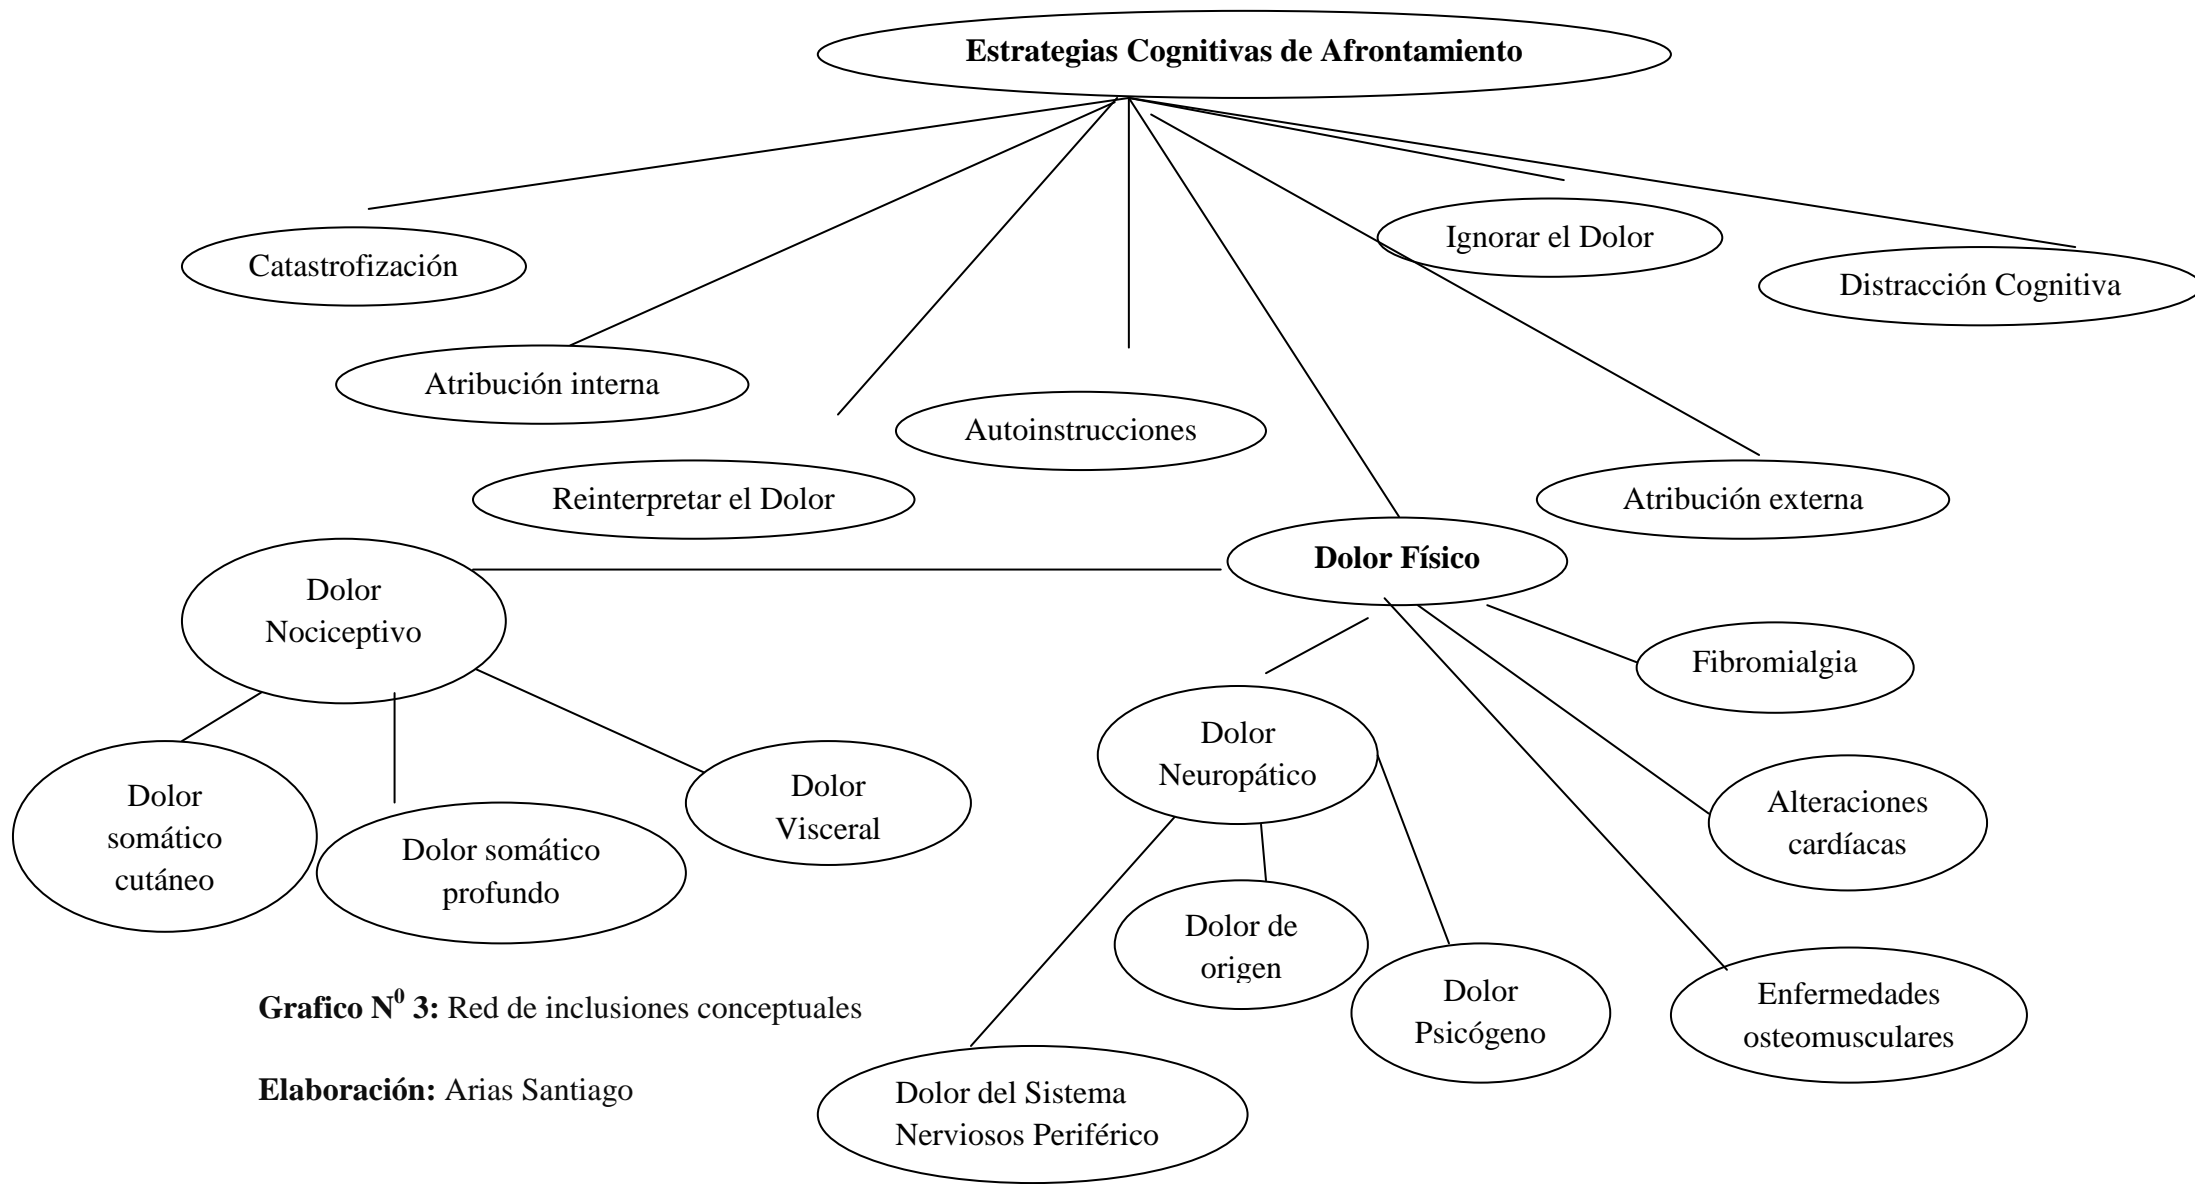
**Estrategias Cognitivas de Afrontamiento**

Catastrofización

Atribución interna

Reinterpretar el Dolor

Autoinstrucciones

Ignorar el Dolor

Distracción Cognitiva

Atribución externa

**Dolor Físico**

Dolor Nociceptivo

Dolor somático cutáneo

Dolor somático profundo

Dolor Visceral

Dolor Neuropático

Dolor del Sistema Nerviosos Periférico

Dolor de origen

Dolor Psicógeno

Fibromialgia

Alteraciones cardíacas

Enfermedades osteomusculares

**Grafico N$^{0}$ 3:** Red de inclusiones conceptuales

**Elaboración:** Arias Santiago